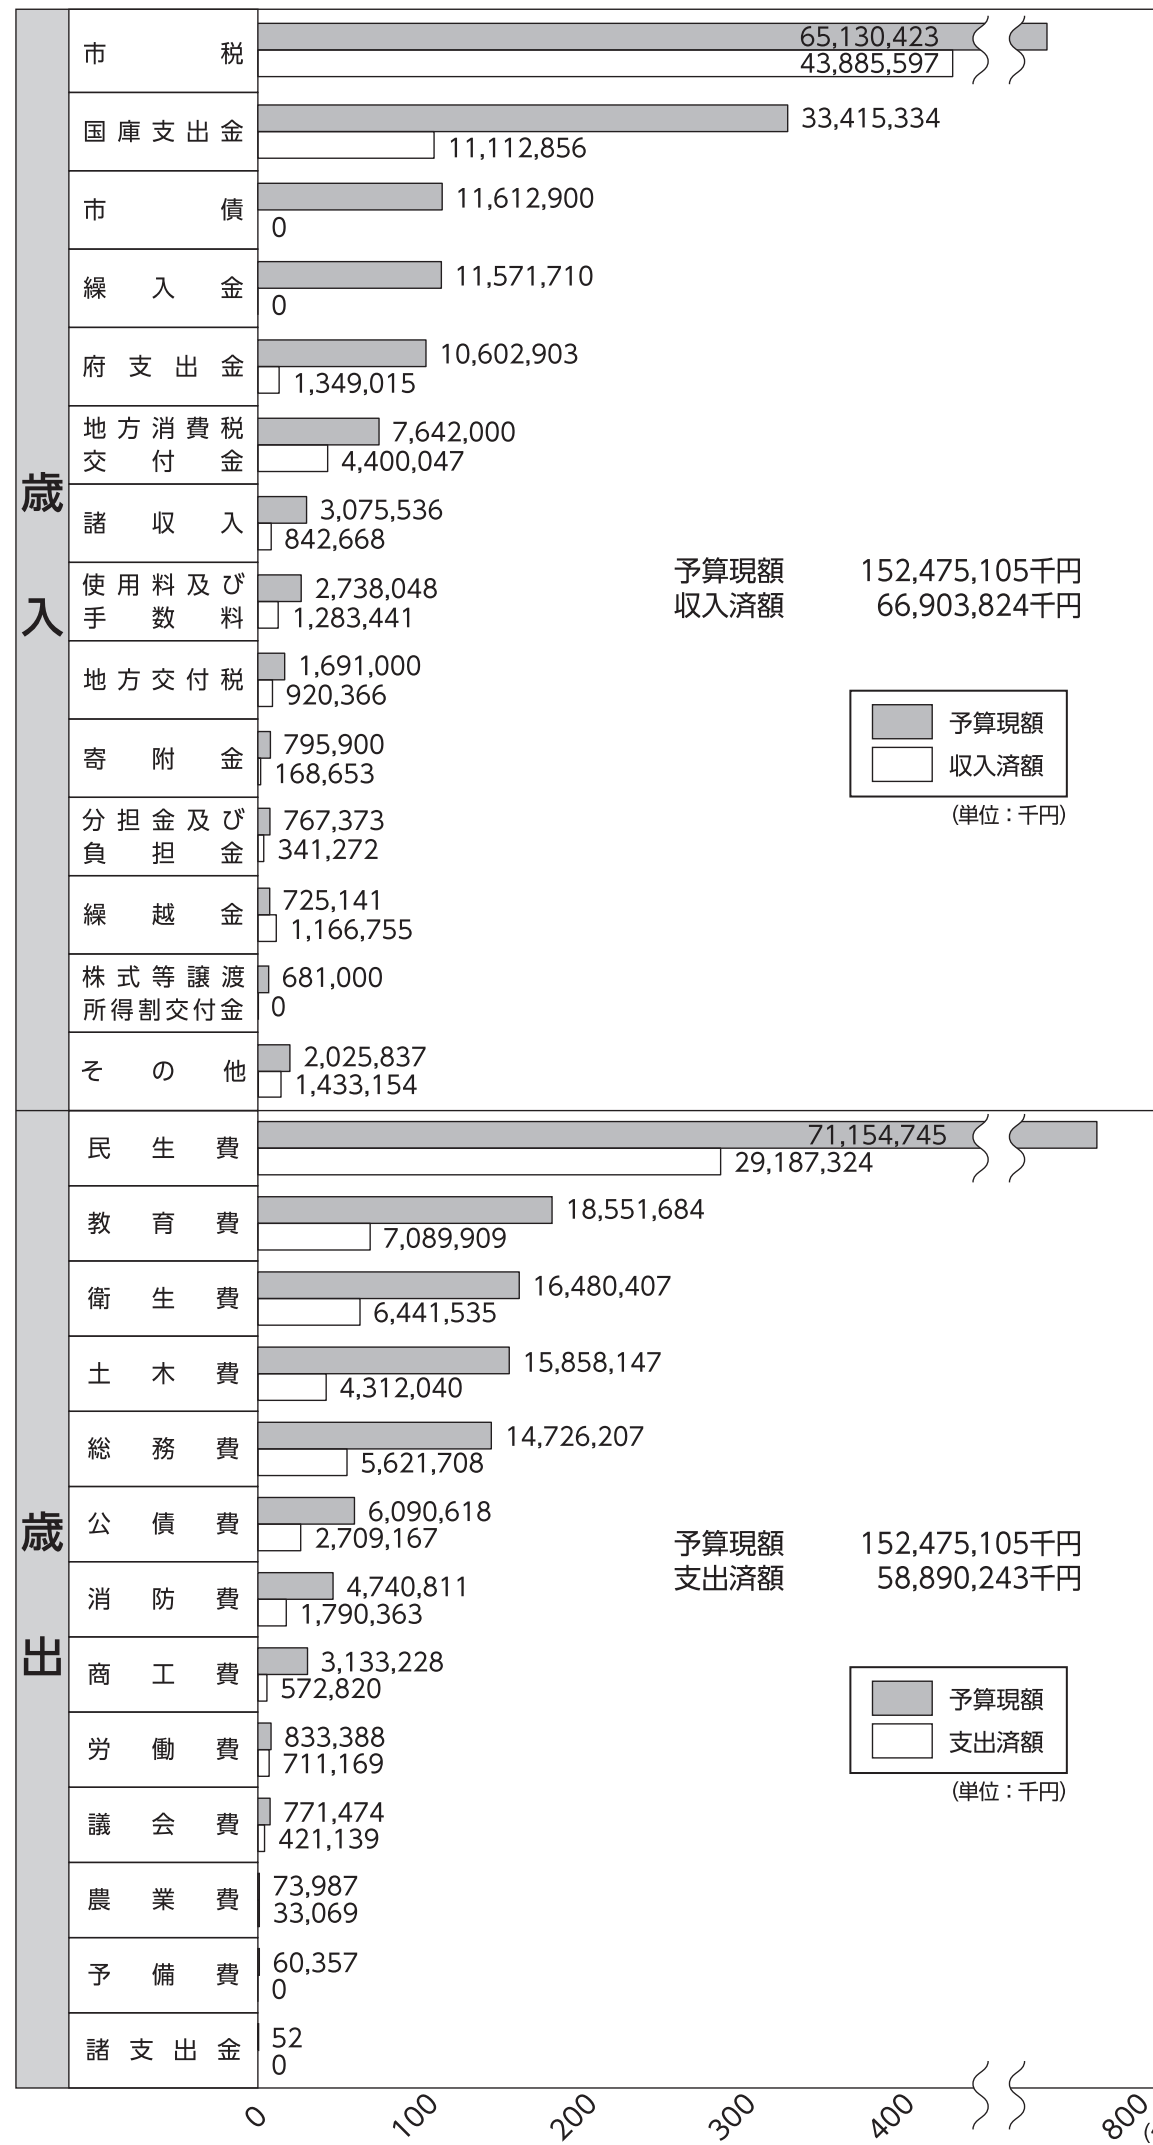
歳入

| 項目 | 予算現額 | 収入済額 |
|---|---|---|
| 市税 | 65,130,423 | 43,885,597 |
| 国庫支出金 | 33,415,334 | 11,112,856 |
| 市債 | 11,612,900 | 0 |
| 繰入金 | 11,571,710 | 0 |
| 府支出金 | 10,602,903 | 1,349,015 |
| 地方消費税交付金 | 7,642,000 | 4,400,047 |
| 諸収入 | 3,075,536 | 842,668 |
| 使用料及び手数料 | 2,738,048 | 1,283,441 |
| 地方交付税 | 1,691,000 | 920,366 |
| 寄附金 | 795,900 | 168,653 |
| 分担金及び負担金 | 767,373 | 341,272 |
| 繰越金 | 725,141 | 1,166,755 |
| 株式等譲渡所得割交付金 | 681,000 | 0 |
| その他 | 2,025,837 | 1,433,154 |

予算現額 152,475,105千円
収入済額 66,903,824千円

予算現額
収入済額
(単位：千円)

歳出

| 項目 | 予算現額 | 支出済額 |
|---|---|---|
| 民生費 | 71,154,745 | 29,187,324 |
| 教育費 | 18,551,684 | 7,089,909 |
| 衛生費 | 16,480,407 | 6,441,535 |
| 土木費 | 15,858,147 | 4,312,040 |
| 総務費 | 14,726,207 | 5,621,708 |
| 公債費 | 6,090,618 | 2,709,167 |
| 消防費 | 4,740,811 | 1,790,363 |
| 商工費 | 3,133,228 | 572,820 |
| 労働費 | 833,388 | 711,169 |
| 議会費 | 771,474 | 421,139 |
| 農業費 | 73,987 | 33,069 |
| 予備費 | 60,357 | 0 |
| 諸支出金 | 52 | 0 |

予算現額 152,475,105千円
支出済額 58,890,243千円

予算現額
支出済額
(単位：千円)

0 100 200 300 400 800